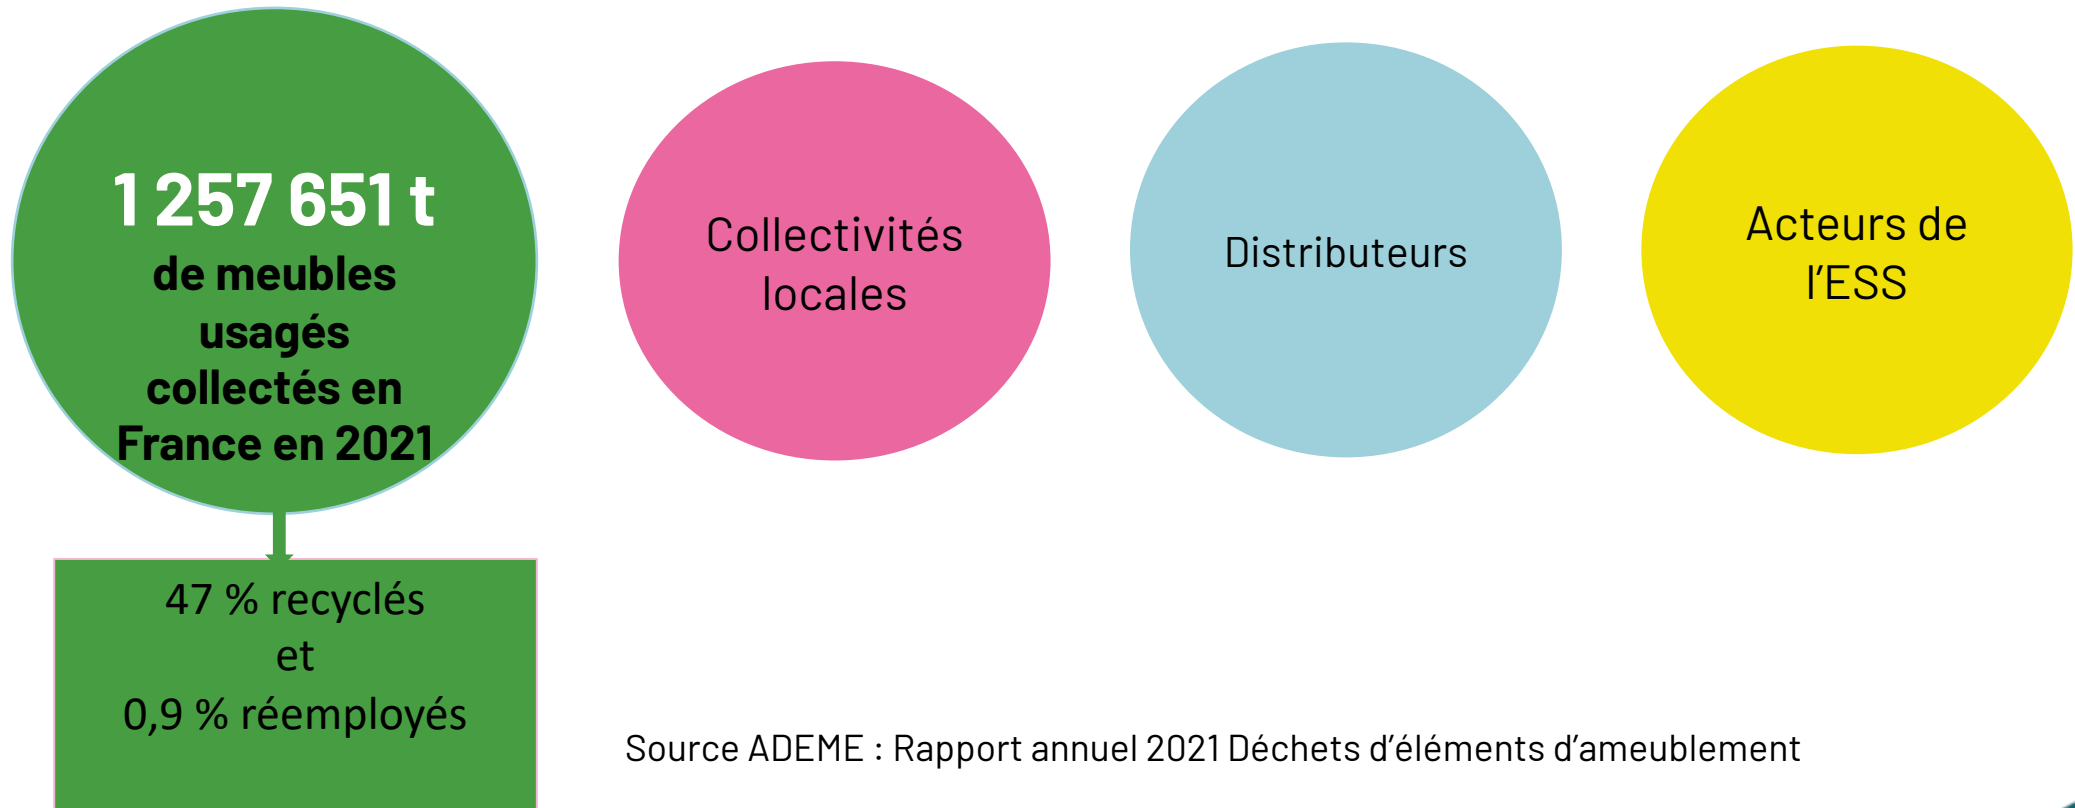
1 257 651 t
de meubles usagés collectés en France en 2021

Collectivités locales

Distributeurs

Acteurs de l’ESS

47 % recyclés
et
0,9 % réemployés

Source ADEME : Rapport annuel 2021 Déchets d’éléments d’ameublement